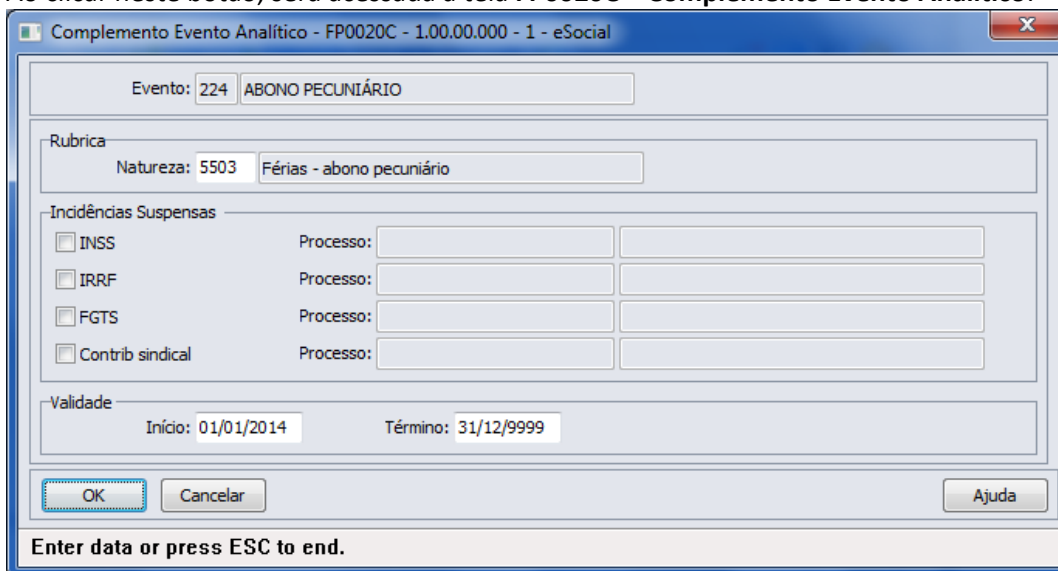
Complemento Evento Analítico - FP0020C - 1.00.00.000 - 1 - eSocial

Evento: 224 ABONO PECUNIÁRIO

Rubrica
Natureza: 5503 Férias - abono pecuniário

Incidências Suspensas
INSS Processo:
IRRF Processo:
FGTS Processo:
Contrib sindical Processo:

Validade
Início: 01/01/2014 Término: 31/12/9999

OK Cancelar Ajuda

Enter data or press ESC to end.